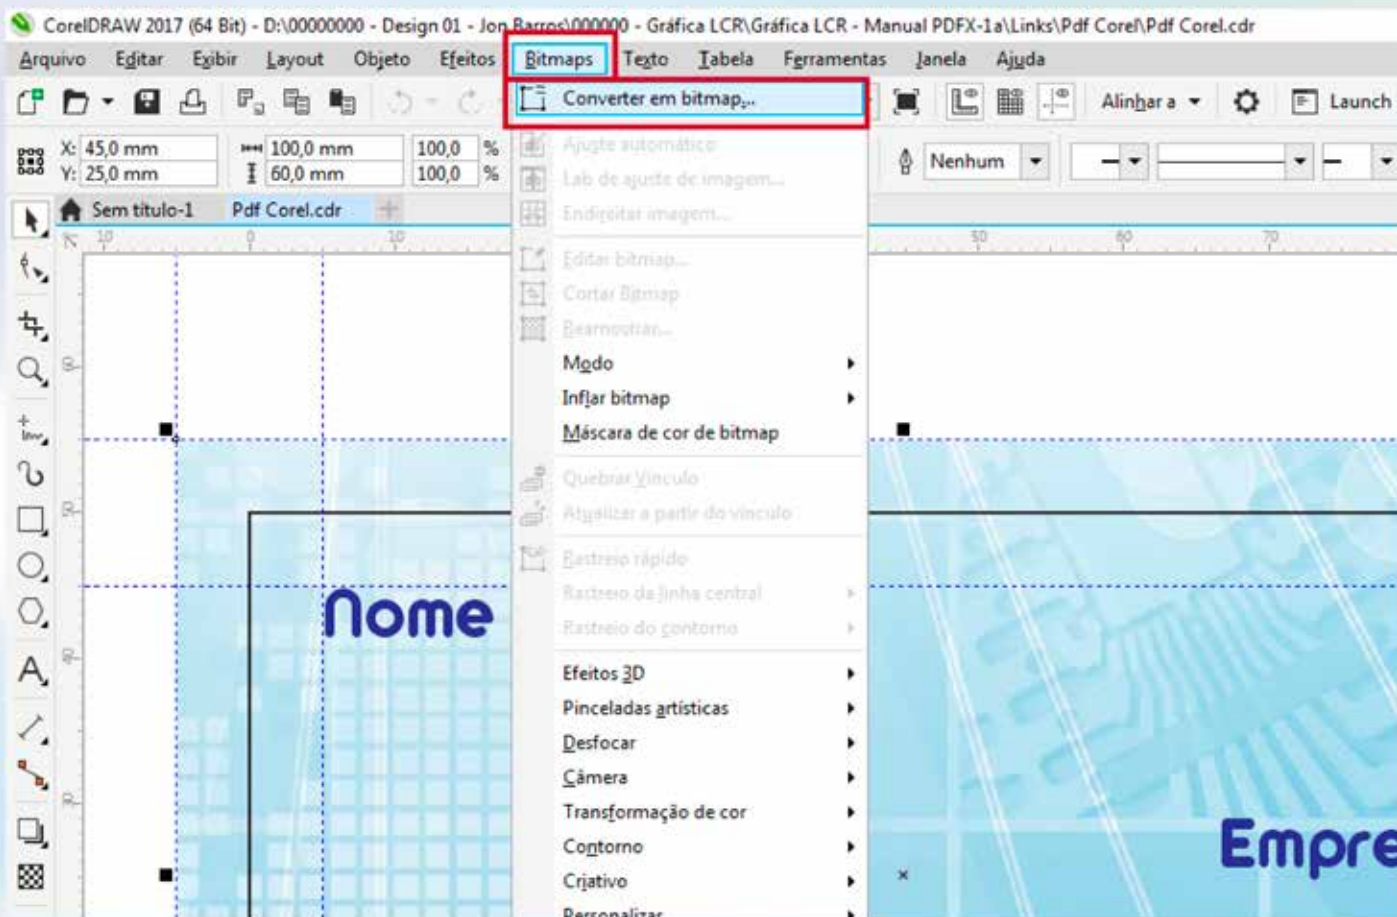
CorelDRAW 2017 (64 Bit) - D:\00000000 - Design 01 - Jon Barros\000000 - Gráfica LCR\Gráfica LCR - Manual PDFX-1a\Links\Pdf Corel\Pdf Corel.cdr

Arquivo Editar Exibir Layout Objeto Efeitos Bitmaps Texto Tabela Ferramentas Janela Ajuda

Alinhar a Launch

X: 45,0 mm
Y: 25,0 mm
100,0 mm
60,0 mm
100,0 %
100,0 %

Nenhum

Sem título-1 Pdf Corel.cdr

10 0 10 50 60 70

Converter em bitmap...
Ajuste automático
Lab de ajuste de imagem...
Endireitar imagem...
Editar bitmap...
Cortar Bitmap
Reamostrar...
Modo
Inflar bitmap
Máscara de cor de bitmap
Quebrar Vínculo
Atualizar a partir do vínculo
Rastreio rápido
Rastreio da linha central
Rastreio do contorno
Efeitos 3D
Pinceladas artísticas
Desfocar
Câmera
Transformação de cor
Contorno
Criativo
Personalizar

Nome

Empre